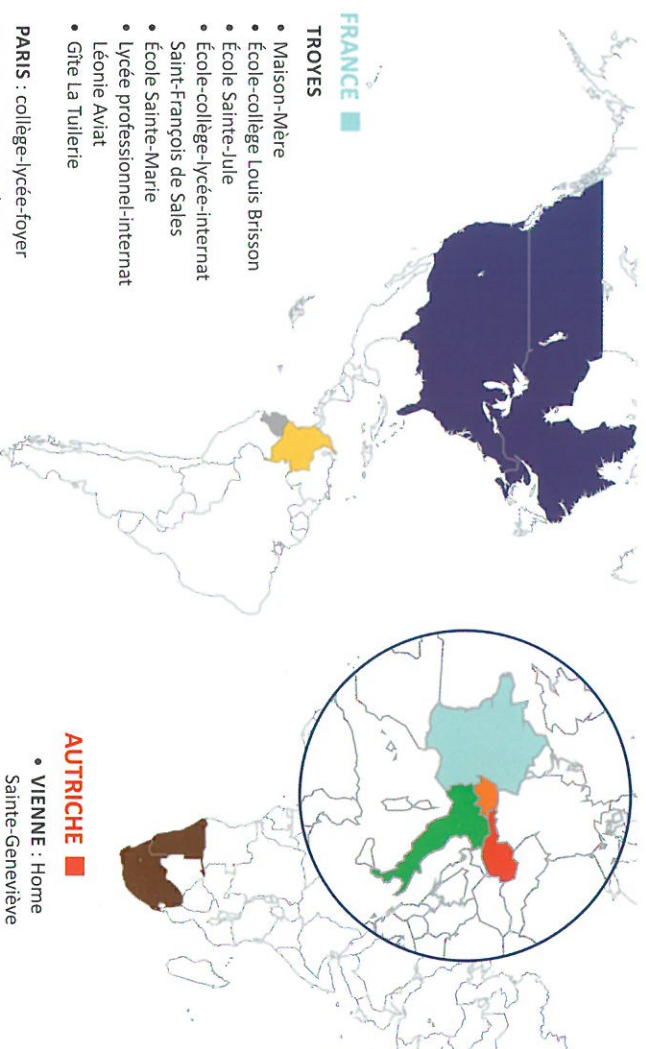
FRANCE

TROYES
• Maison-Mère
• École-collège Louis Brisson
• École Sainte-Jule
• École-collège-lycée-internat Saint-François de Sales
• École Sainte-Marie
• Lycée professionnel-internat Léonie Aviat
• Gîte La Tuilerie

PARIS : collège-lycée-foyer

AUTRICHE
• VIENNE : Home Sainte-Geneviève